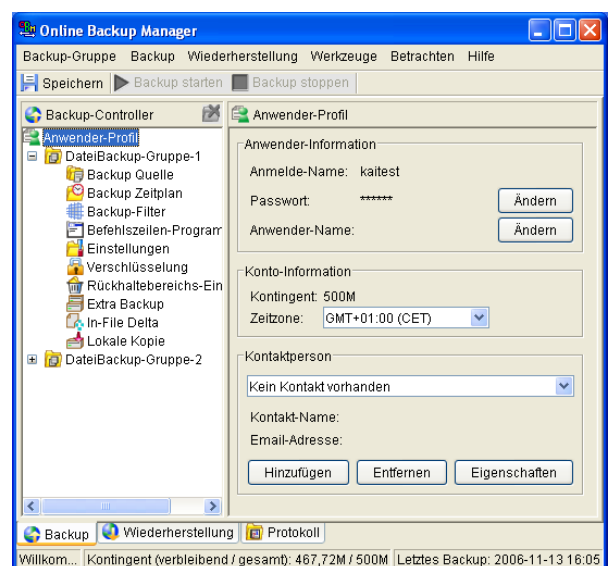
Online Backup Manager

Backup-Gruppe Backup Wiederherstellung Werkzeuge Betrachten Hilfe

Speichern Backup starten Backup stoppen

Backup-Controller

Anwender-Profil
DateiBackup-Gruppe-1
Backup Quelle
Backup Zeitplan
Backup-Filter
Befehlszeilen-Program
Einstellungen
Verschlüsselung
Rückhaltebereichs-Ein
Extra Backup
In-File Delta
Lokale Kopie
DateiBackup-Gruppe-2

Anwender-Profil

Anwender-Information
Anmelde-Name: kaitest
Passwort: ******
Ändern
Anwender-Name:
Ändern

Konto-Information
Kontingent: 500M
Zeitzone: GMT+01:00 (CET)

Kontaktperson
Kein Kontakt vorhanden
Kontakt-Name:
Email-Adresse:
Hinzufügen Entfernen Eigenschaften

Backup Wiederherstellung Protokoll

Willkom... Kontingent (verbleibend / gesamt): 467,72M / 500M Letztes Backup: 2006-11-13 16:05